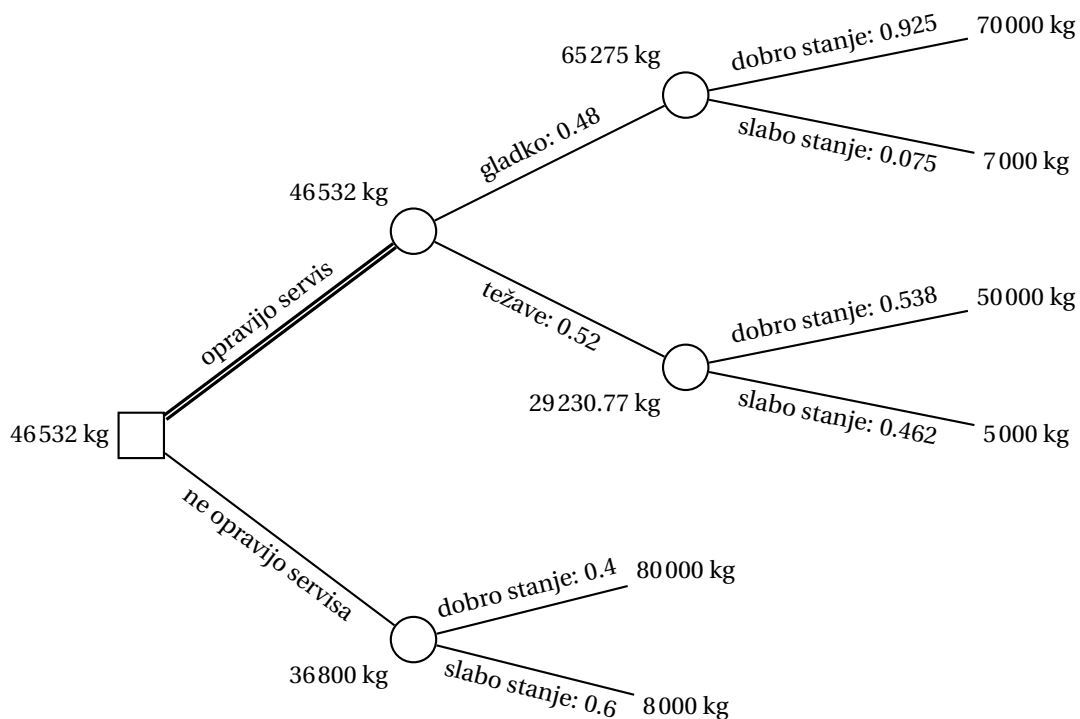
65 275 kg

dobro stanje: 0.925

70 000 kg

slabo stanje: 0.075

7 000 kg

gladko: 0.48

46 532 kg

težave: 0.52

dobro stanje: 0.538

50 000 kg

opravijo servis

29 230.77 kg

slabo stanje: 0.462

5 000 kg

46 532 kg

ne opravijo servisa

dobro stanje: 0.4

80 000 kg

36 800 kg

slabo stanje: 0.6

8 000 kg